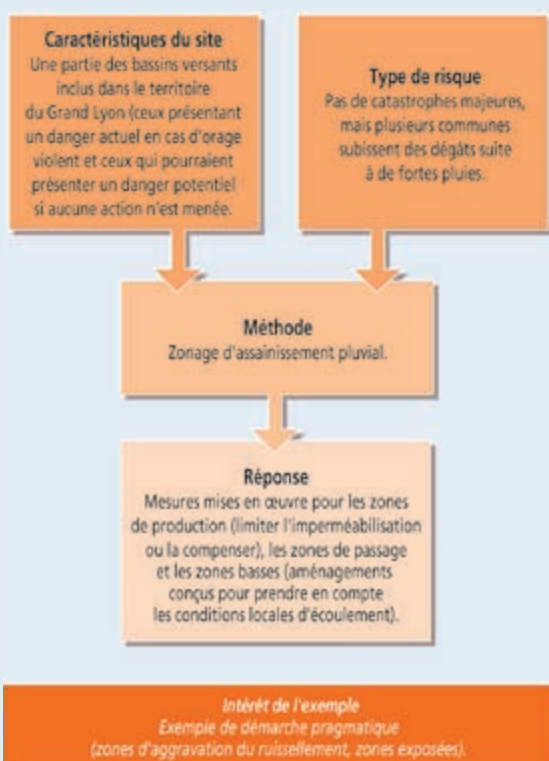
Caractéristiques du site
Une partie des bassins versants inclus dans le territoire du Grand Lyon (ceux présentant un danger actuel en cas d'orage violent et ceux qui pourraient présenter un danger potentiel si aucune action n'est menée.

Type de risque
Pas de catastrophes majeures, mais plusieurs communes subissent des dégâts suite à de fortes pluies.

Méthode
Zonage d'assainissement pluvial.

Réponse
Mesures mises en œuvre pour les zones de production (limiter l'imperméabilisation ou la compenser), les zones de passage et les zones basses (aménagements conçus pour prendre en compte les conditions locales d'écoulement).

Intérêt de l'exemple
Exemple de démarche pragmatique (zones d'aggravation du ruissellement, zones exposées).